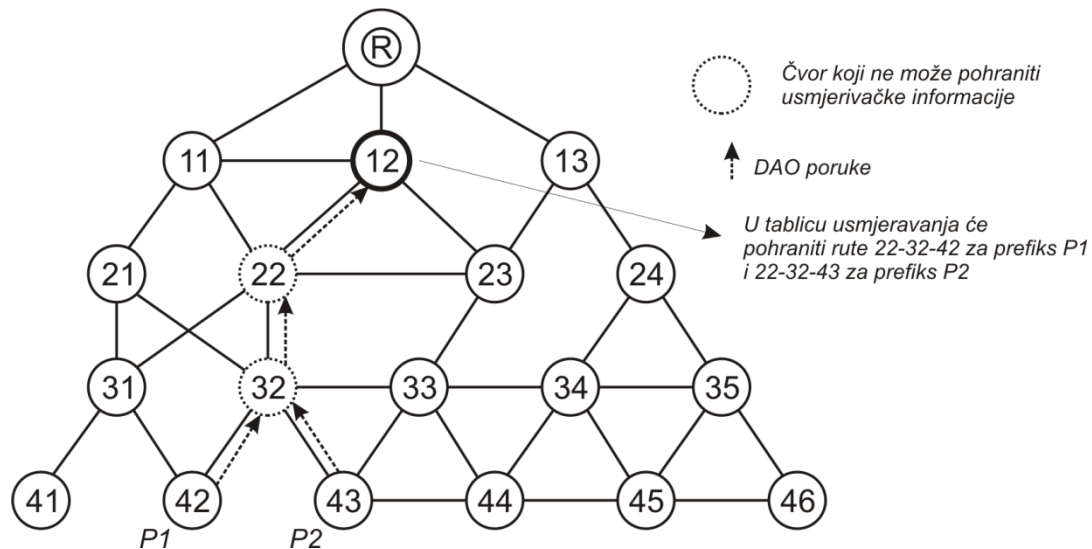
®

Čvor koji ne može pohraniti usmjerivačke informacije

DAO poruke

11

12

13

U tablicu usmjeravanja će pohraniti rute 22-32-42 za prefiks P1 i 22-32-43 za prefiks P2

21

22

23

24

31

32

33

34

35

41

42

43

44

45

46

P1

P2